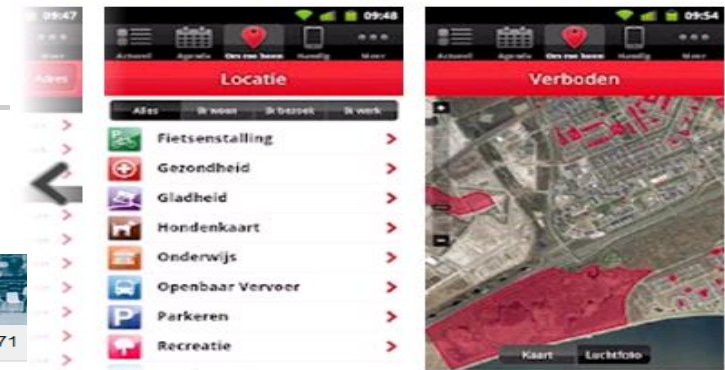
09:47
Meer
Alles
71

09:48
Actueel Agenda Om me heen Huidig Meer
Locatie
Alles Ik woon Ik bezoek Ik werk
Fietsenstalling
Gezondheid
Gladheid
Hondenkaart
Onderwijs
Openbaar Vervoer
Parkeren
Recreatie

09:54
Verboden
Kaart Luchtfoto